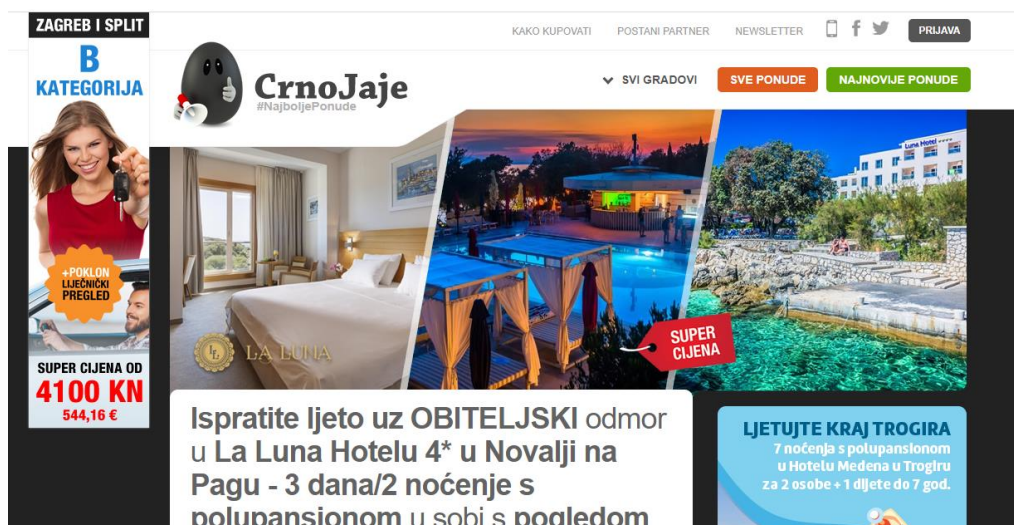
ZAGREB I SPLIT
B KATEGORIJA
+POKLON LIJEČNIČKI PREGLED
SUPER CIJENA OD
4100 KN
544,16 €

KAKO KUPOVATI POSTANI PARTNER NEWSLETTER PRIJAVA

CrnoJaje
#NajboljePonude

SVI GRADOVI SVE PONUDE NAJNOVIJE PONUDE

LA LUNA
SUPER CIJENA
Luna Hotel

Ispratite ljeto uz OBITELJSKI odmor u La Luna Hotelu 4* u Novalji na Pagu - 3 dana/2 noćenje s polupansionom u sobi s pogledom

LJETUJTE KRAJ TROGIRA
7 noćenja s polupansionom u Hotelu Medena u Trogiru za 2 osobe + 1 dijete do 7 god.